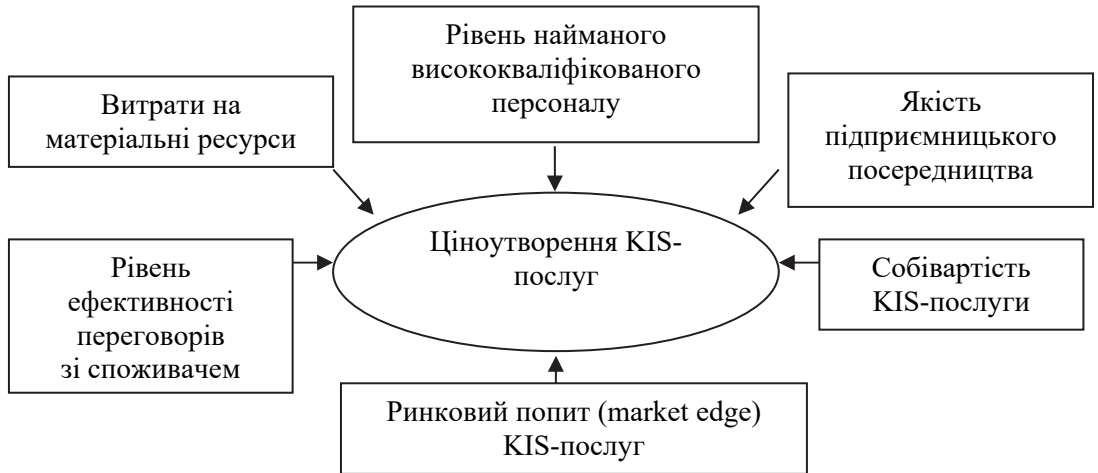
Рівень найманого висококваліфікованого персоналу

Витрати на матеріальні ресурси

Якість підприємницького посередництва

Ціноутворення KIS-послуг

Рівень ефективності переговорів зі споживачем

Собівартість KIS-послуги

Ринковий попит (market edge) KIS-послуг